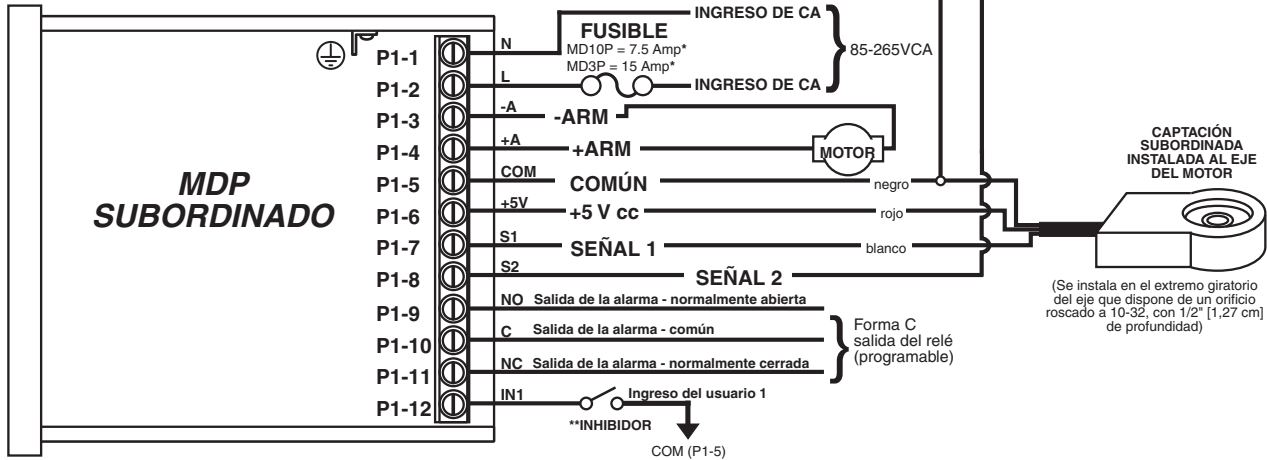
MDP SUBORDINADO

P1-1
P1-2
P1-3
P1-4
P1-5
P1-6
P1-7
P1-8
P1-9
P1-10
P1-11
P1-12

N
L
-A
+A
COM
+5V
S1
S2
NO
C
NC
IN1

FUSIBLE
MD10P = 7.5 Amp*
MD3P = 15 Amp*

INGRESO DE CA
INGRESO DE CA
85-265VCA

-ARM
+ARM
MOTOR

COMÚN
+5 V cc
SEÑAL 1
SEÑAL 2

negro
rojo
blanco

CAPTACIÓN SUBORDINADA INSTALADA AL EJE DEL MOTOR

(Se instala en el extremo giratorio del eje que dispone de un orificio roscado a 10-32, con 1/2" [1,27 cm] de profundidad)

Salida de la alarma - normalmente abierta
Salida de la alarma - común
Salida de la alarma - normalmente cerrada

Forma C salida del relé (programable)

Ingreso del usuario 1
**INHIBIDOR
COM (P1-5)